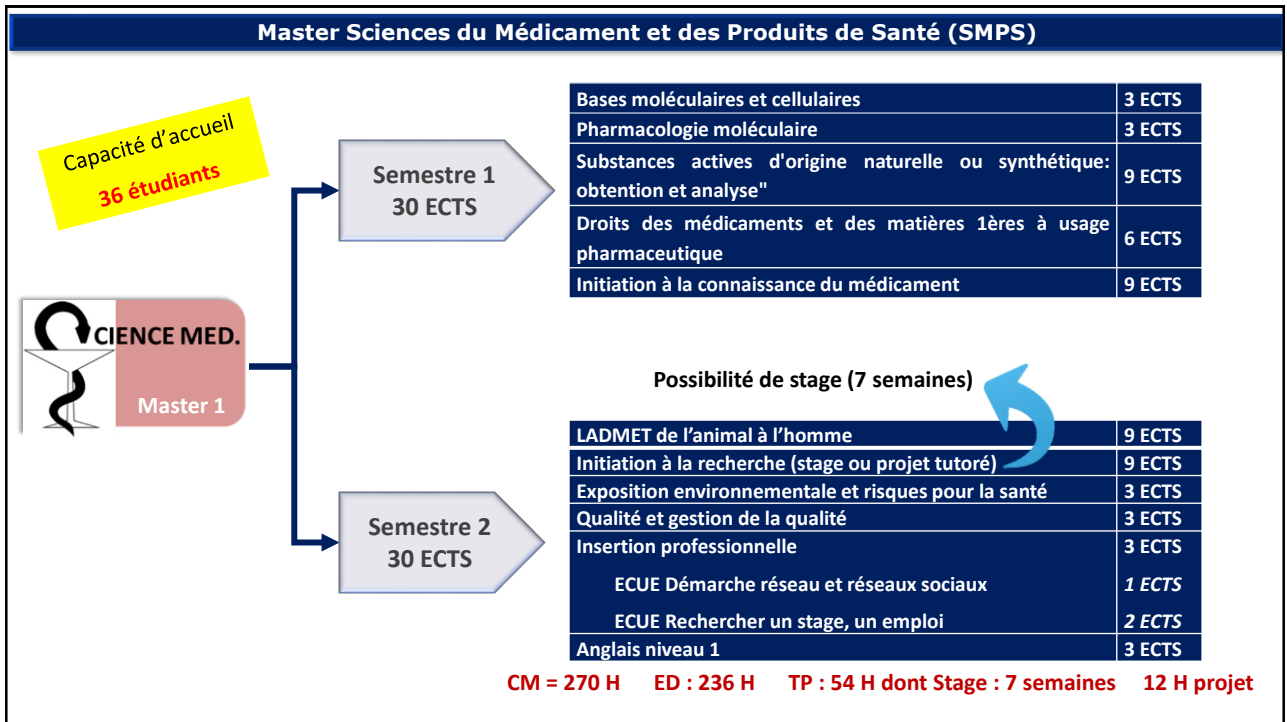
Master Sciences du Médicament et des Produits de Santé (SMPS)

Capacité d'accueil
36 étudiants

CIENCE MED.
Master 1

Semestre 1
30 ECTS

| Bases moléculaires et cellulaires | 3 ECTS |
|---|---|
| Pharmacologie moléculaire | 3 ECTS |
| Substances actives d'origine naturelle ou synthétique: obtention et analyse" | 9 ECTS |
| Droits des médicaments et des matières 1ères à usage pharmaceutique | 6 ECTS |
| Initiation à la connaissance du médicament | 9 ECTS |

Possibilité de stage (7 semaines)

Semestre 2
30 ECTS

| LADMET de l'animal à l'homme | 9 ECTS |
|---|---|
| Initiation à la recherche (stage ou projet tutoré) | 9 ECTS |
| Exposition environnementale et risques pour la santé | 3 ECTS |
| Qualité et gestion de la qualité | 3 ECTS |
| Insertion professionnelle | 3 ECTS |
| ECUE Démarche réseau et réseaux sociaux | 1 ECTS |
| ECUE Rechercher un stage, un emploi | 2 ECTS |
| Anglais niveau 1 | 3 ECTS |

CM = 270 H ED : 236 H TP : 54 H dont Stage : 7 semaines 12 H projet